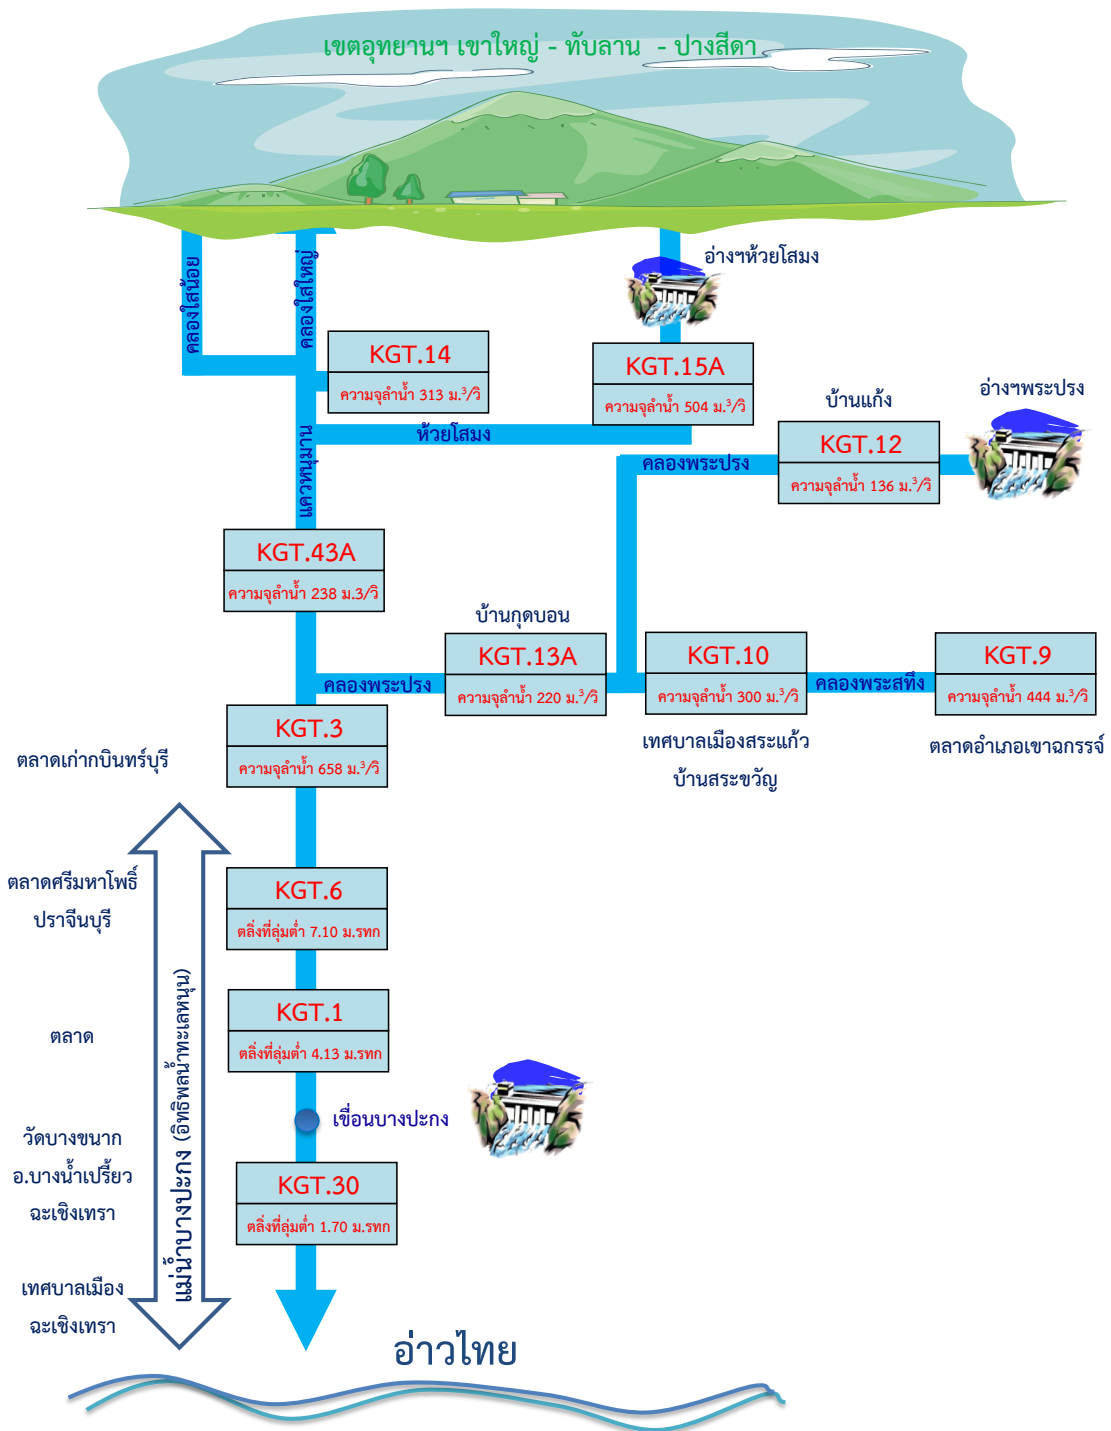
เขตอุทยานฯ เขาใหญ่ - ทับลาน - ปางสีดา

คลองใสน้อย

คลองใสใหญ่

อ่างฯห้วยโสมง

KGT.14
ความจุลำน้ำ 313 ม.$^3$/วิ

KGT.15A
ความจุลำน้ำ 504 ม.$^3$/วิ

ห้วยโสมง

บ้านแก้ง

อ่างฯพระปรง

KGT.12
ความจุลำน้ำ 136 ม.$^3$/วิ

คลองพระปรง

แควหนุมาน

KGT.43A
ความจุลำน้ำ 238 ม.3/วิ

บ้านกุดบอน

KGT.13A
ความจุลำน้ำ 220 ม.$^3$/วิ

KGT.10
ความจุลำน้ำ 300 ม.$^3$/วิ

KGT.9
ความจุลำน้ำ 444 ม.$^3$/วิ

คลองพระปรง

คลองพระสทึง

KGT.3
ความจุลำน้ำ 658 ม.$^3$/วิ

ตลาดเก่ากบินทร์บุรี

เทศบาลเมืองสระแก้ว

บ้านสระขวัญ

ตลาดอำเภอเขาฉกรรจ์

ตลาดศรีมหาโพธิ์

ปราจีนบุรี

KGT.6
ตลิ่งที่ลุ่มต่ำ 7.10 ม.รทก

KGT.1
ตลิ่งที่ลุ่มต่ำ 4.13 ม.รทก

ตลาด

แม่น้ำบางปะกง (อิทธิพลน้ำทะเลหนุน)

เขื่อนบางปะกง

วัดบางขนาก
อ.บางน้ำเปรี้ยว
ฉะเชิงเทรา

KGT.30
ตลิ่งที่ลุ่มต่ำ 1.70 ม.รทก

เทศบาลเมือง
ฉะเชิงเทรา

อ่าวไทย